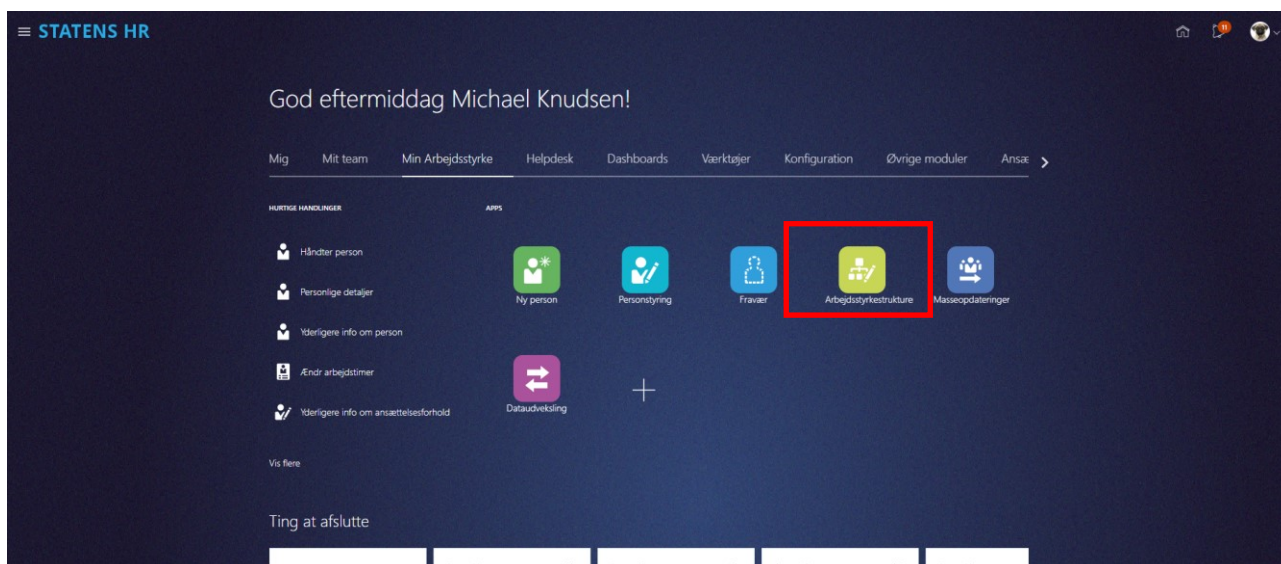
≡ STATENS HR

11

God eftermiddag Michael Knudsen!

Mig Mit team Min Arbejdsstyrke Helpdesk Dashboards Værktøjer Konfiguration Øvrige moduler Ansæ >

HURTIGE HANDLINGER

Håndter person

Personlige detaljer

Yderligere info om person

Ændr arbejdstimer

Yderligere info om ansættelsesforhold

Vis flere

APPS

Ny person

Personstyring

Fravær

Arbejdsstyrkestrukture

Masseopdateringer

Dataudveksling

+

Ting at afslutte